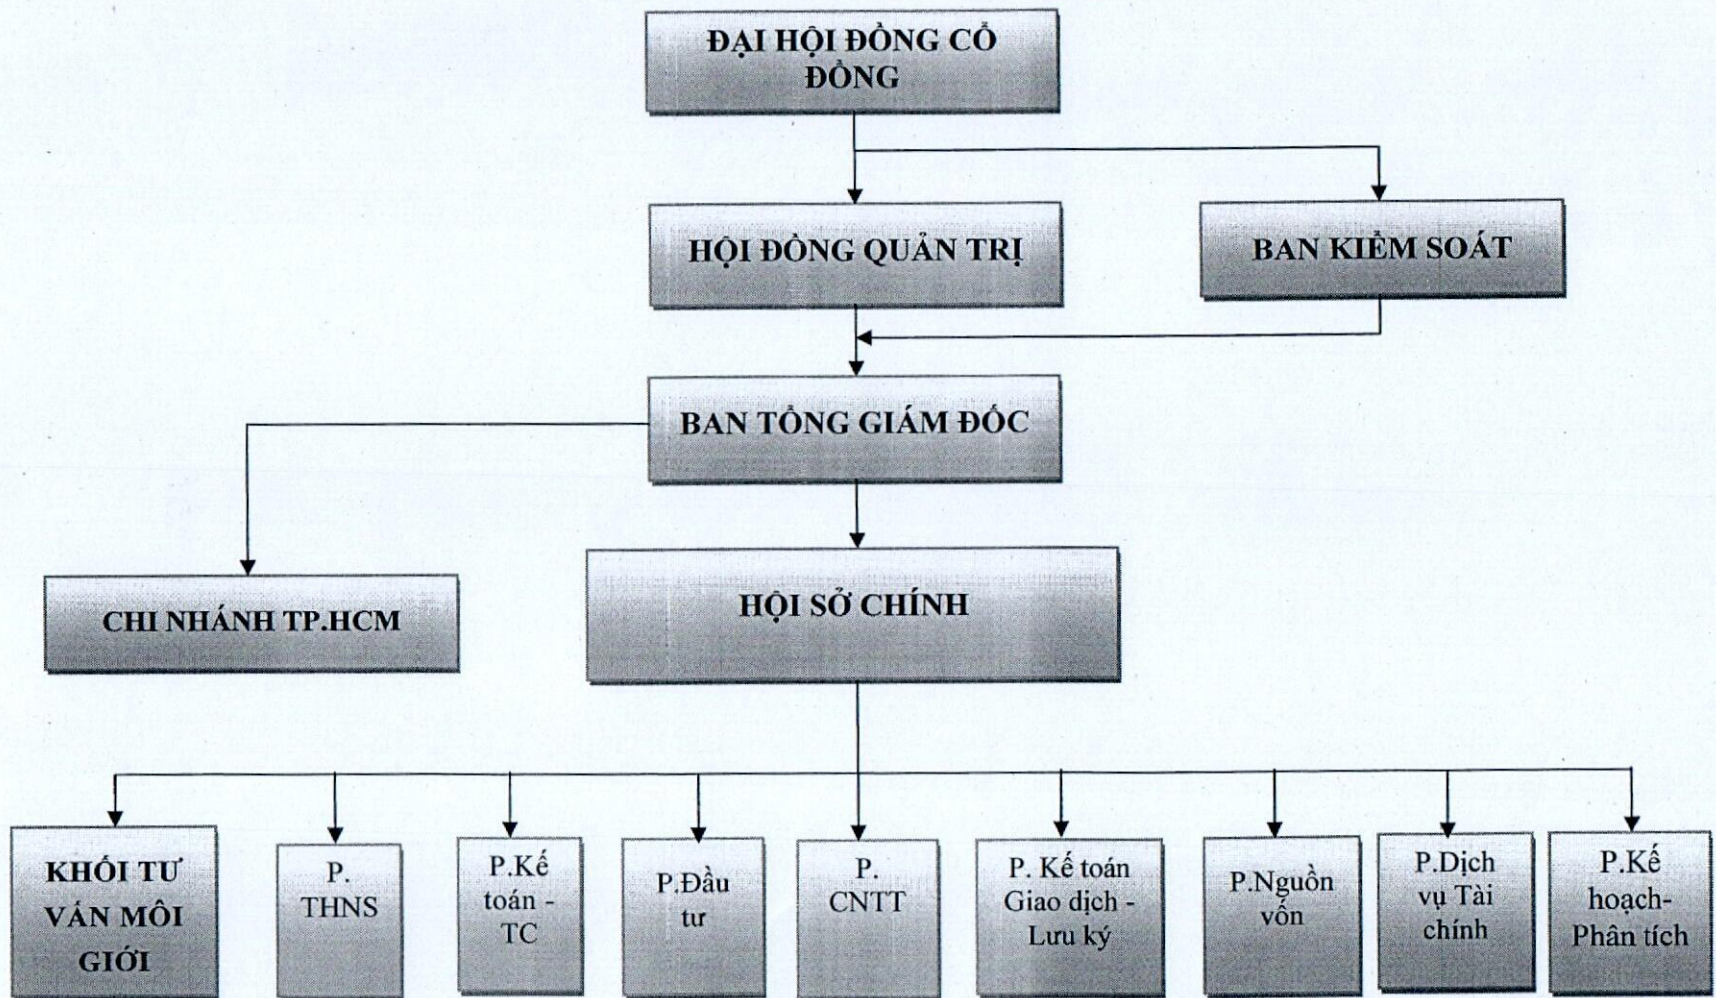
ĐẠI HỘI ĐỒNG CỔ ĐÔNG

HỘI ĐỒNG QUẢN TRỊ

BAN KIỂM SOÁT

BAN TỔNG GIÁM ĐỐC

CHI NHÁNH TP.HCM

HỘI SỞ CHÍNH

KHỐI TƯ VẤN MÔI GIỚI

P. THNS

P.Kế toán - TC

P.Đầu tư

P. CNTT

P. Kế toán Giao dịch - Lưu ký

P.Nguồn vốn

P.Dịch vụ Tài chính

P.Kế hoạch-Phân tích